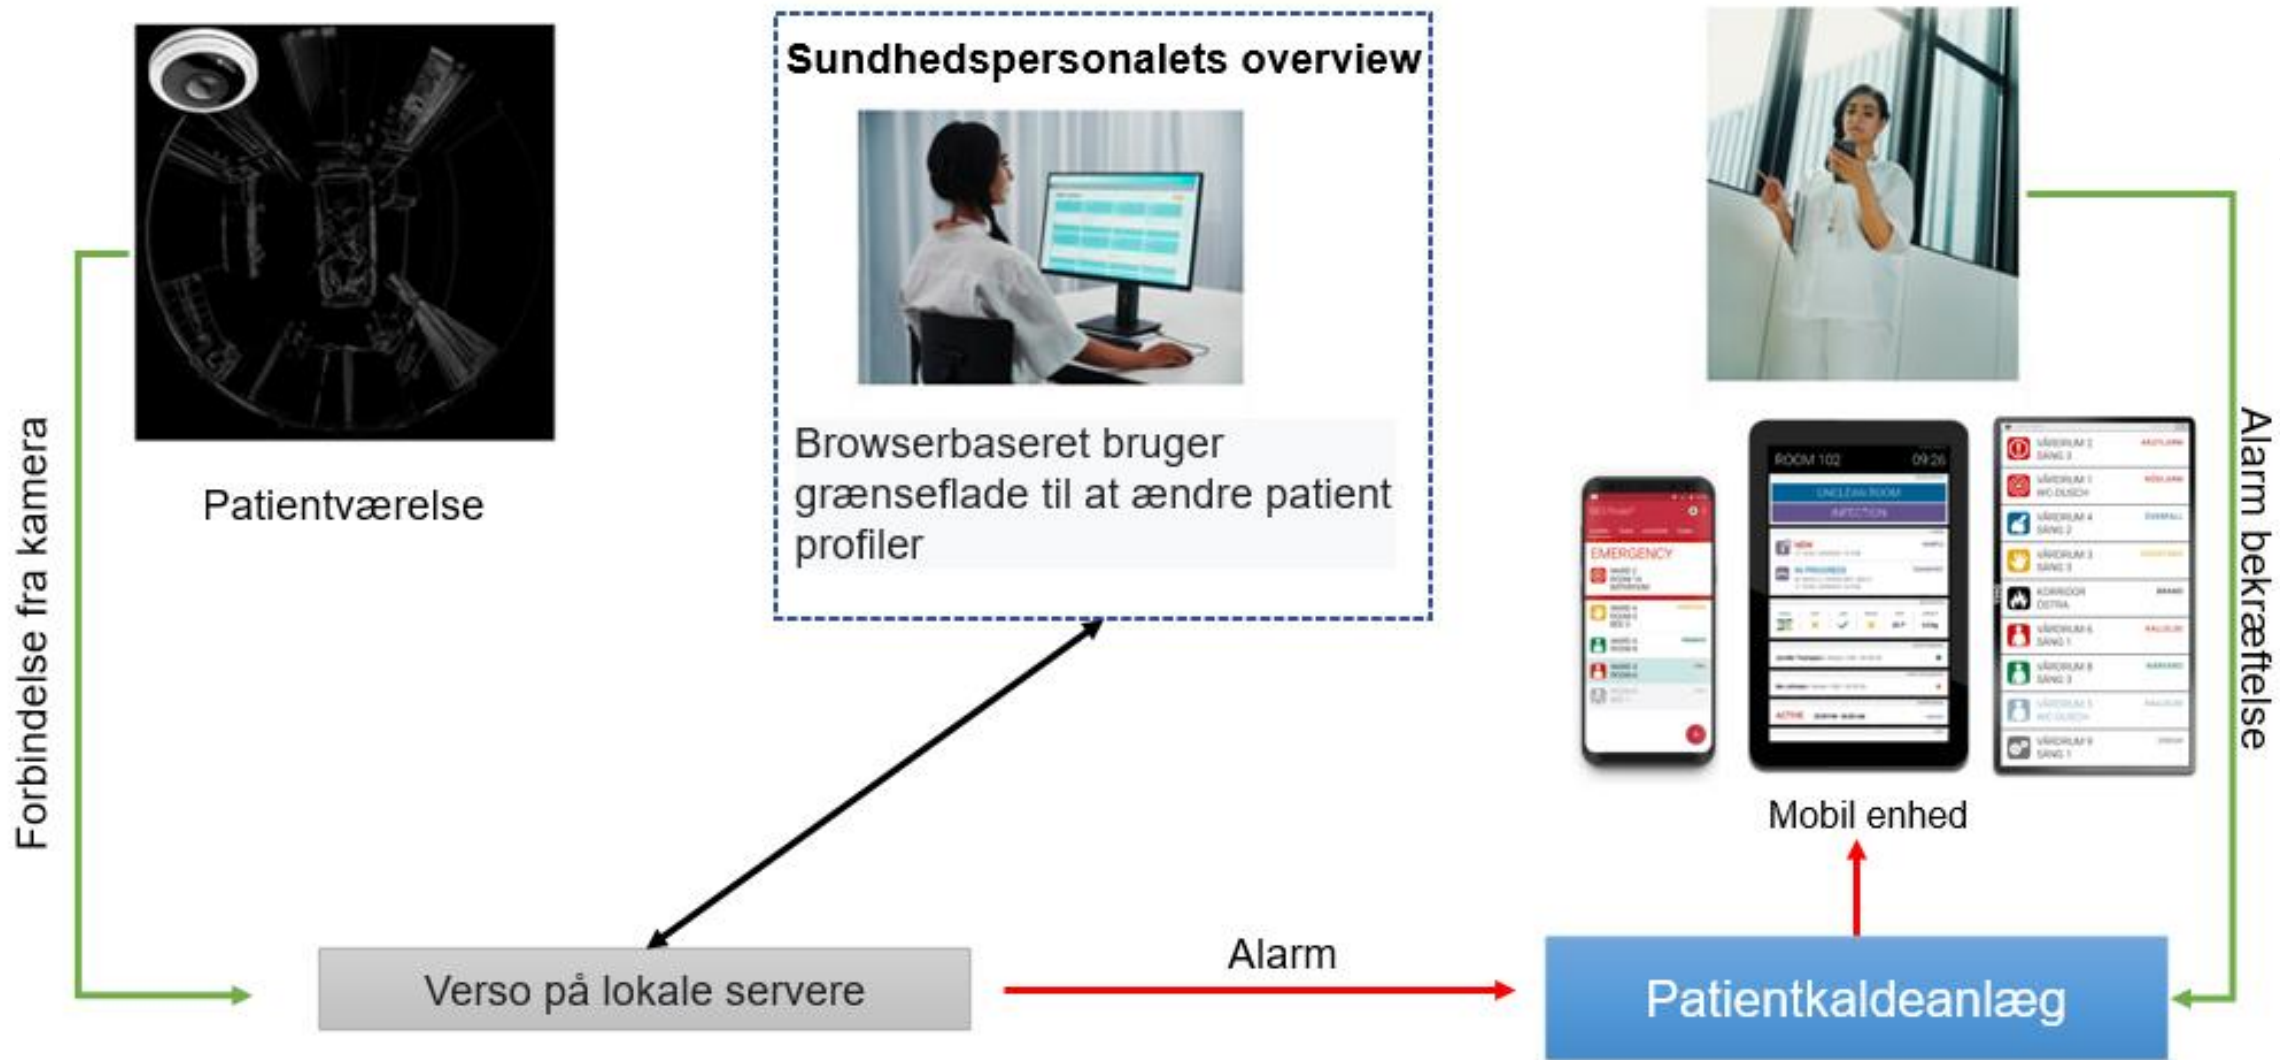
Sundhedspersonalets overview

Browserbaseret bruger grænseflade til at ændre patient profiler

Patientværelse

Forbindelse fra kamera

ROOM 102

09:26

EMERGENCY

Mobil enhed

Alarm bekræftelse

Verso på lokale servere

Alarm

Patientkaldeanlæg